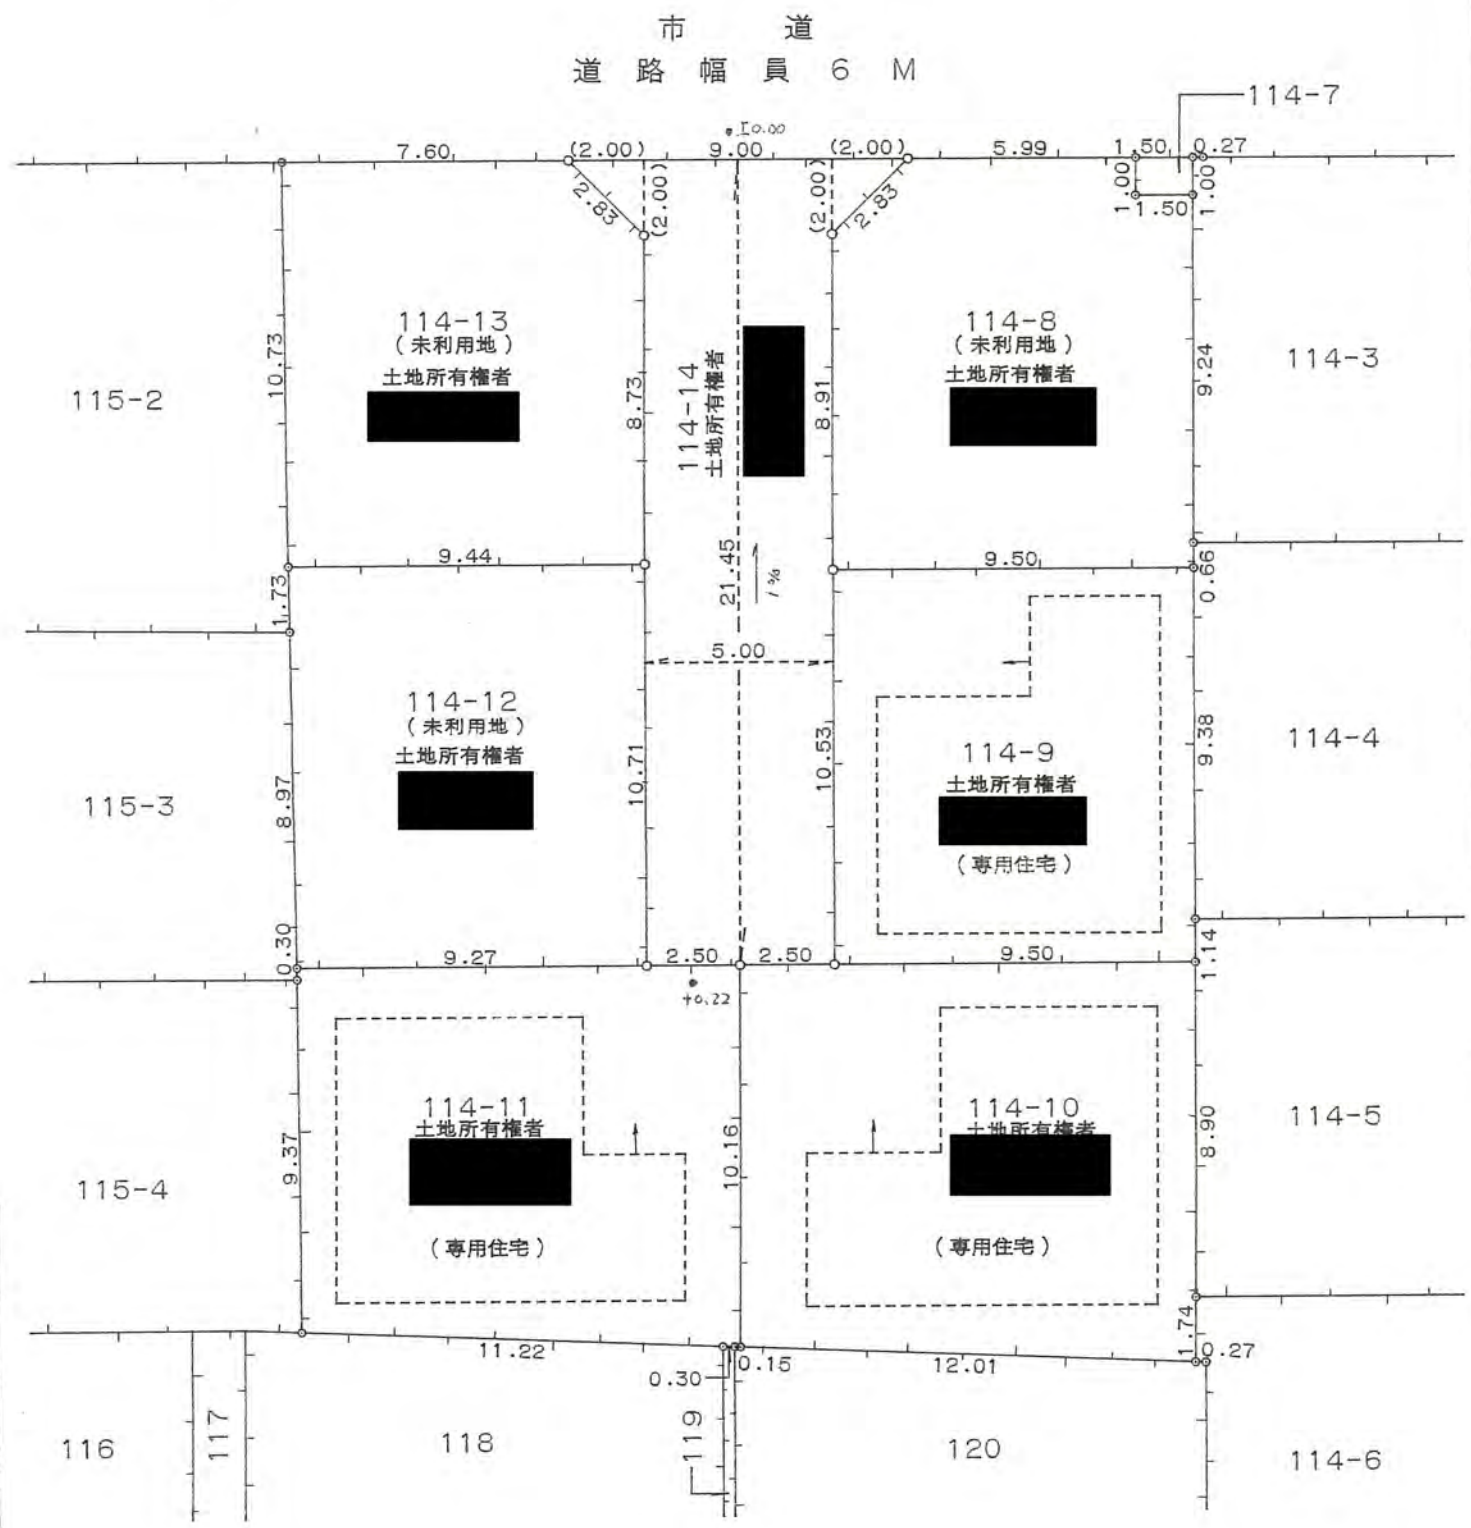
市　道
道 路 幅 員 6 M

114-7

7.60
(2.00)
9.00
±0.00
(2.00)
5.99
1.50
0.27
2.83
(2.00)
(2.00)
2.83
1.00
1.50
1.00

114-13
（未利用地）
土地所有権者

115-2
10.73
8.73
114-14
土地所有権者
8.91
114-8
（未利用地）
土地所有権者
9.24
114-3

9.44
21.45
1%
9.50
0.66
1.73
5.00

114-12
（未利用地）
土地所有権者
115-3
8.97
10.71
10.53
114-9
土地所有権者
（専用住宅）
9.38
114-4

0.30
9.27
2.50
2.50
9.50
1.14
+0.22

114-11
土地所有権者
（専用住宅）
115-4
9.37
10.16
114-10
土地所有権者
（専用住宅）
8.90
114-5

11.22
0.30
0.15
12.01
1.74
0.27

116
117
118
119
120
114-6